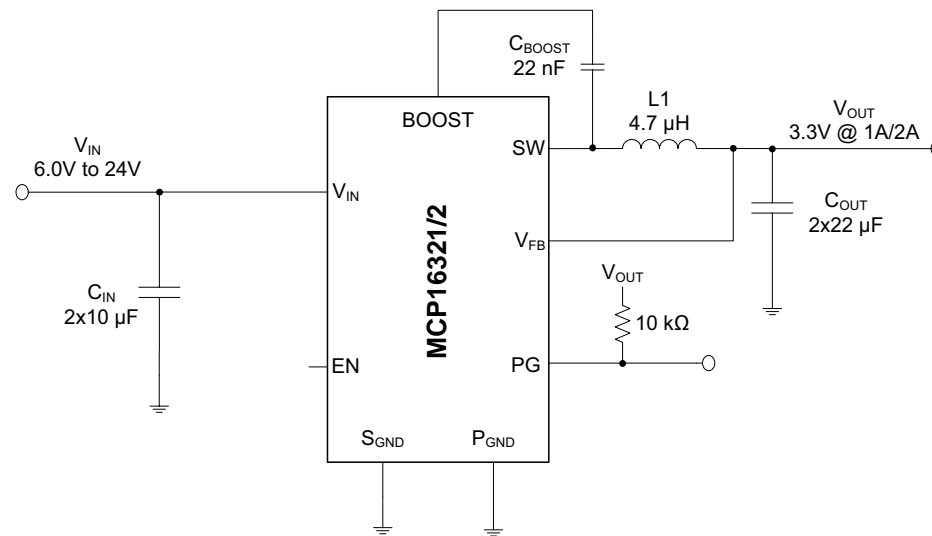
$C_{BOOST}$
22 nF

BOOST

L1
4.7 μH

$V_{OUT}$
3.3V @ 1A/2A

$V_{IN}$
6.0V to 24V

SW

$V_{IN}$

$C_{OUT}$
2x22 μF

MCP16321/2

$V_{FB}$

$V_{OUT}$

$C_{IN}$
2x10 μF

10 kΩ

EN

PG

$S_{GND}$

$P_{GND}$